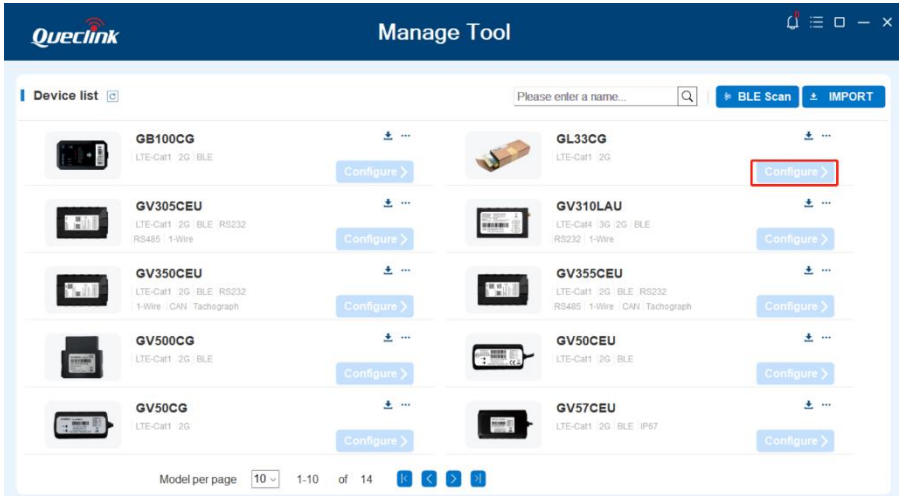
Queclink

Manage Tool

Device list

Please enter a name...

BLE Scan

IMPORT

GB100CG
LTE-Cat1 | 2G | BLE
Configure

GL33CG
LTE-Cat1 | 2G
Configure

GV305CEU
LTE-Cat1 | 2G | BLE | RS232 | RS485 | 1-Wire
Configure

GV310LAU
LTE-Cat4 | 3G | 2G | BLE | RS232 | 1-Wire
Configure

GV350CEU
LTE-Cat1 | 2G | BLE | RS232 | 1-Wire | CAN | Tachograph
Configure

GV355CEU
LTE-Cat1 | 2G | BLE | RS232 | RS485 | 1-Wire | CAN | Tachograph
Configure

GV500CG
LTE-Cat1 | 2G | BLE
Configure

GV50CEU
LTE-Cat1 | 2G | BLE
Configure

GV50CG
LTE-Cat1 | 2G
Configure

GV57CEU
LTE-Cat1 | 2G | BLE | IP67
Configure

Model per page 10 1-10 of 14